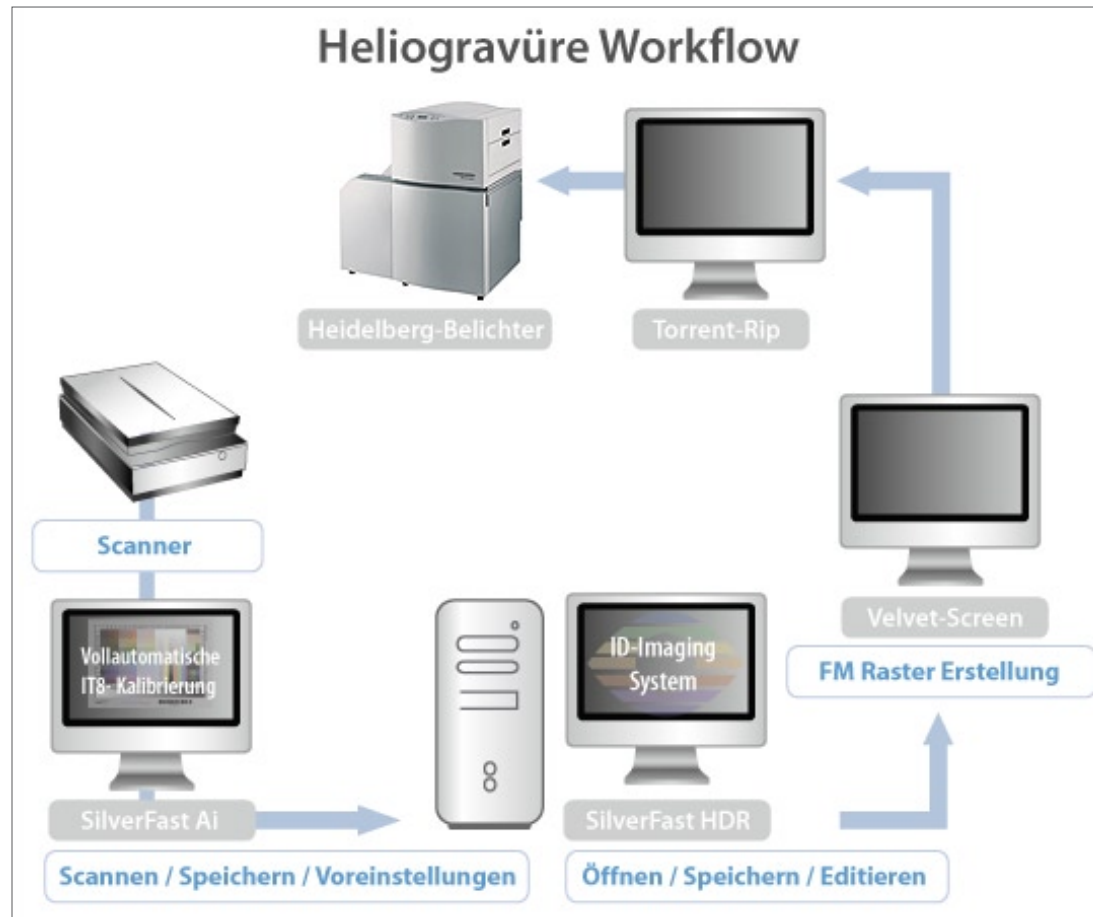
Heliogravüre Workflow

Heidelberg-Belichter

Torrent-Rip

Scanner

Vollautomatische IT8- Kalibrierung

SilverFast Ai

Scannen / Speichern / Voreinstellungen

ID-Imaging System

SilverFast HDR

Öffnen / Speichern / Editieren

Velvet-Screen

FM Raster Erstellung